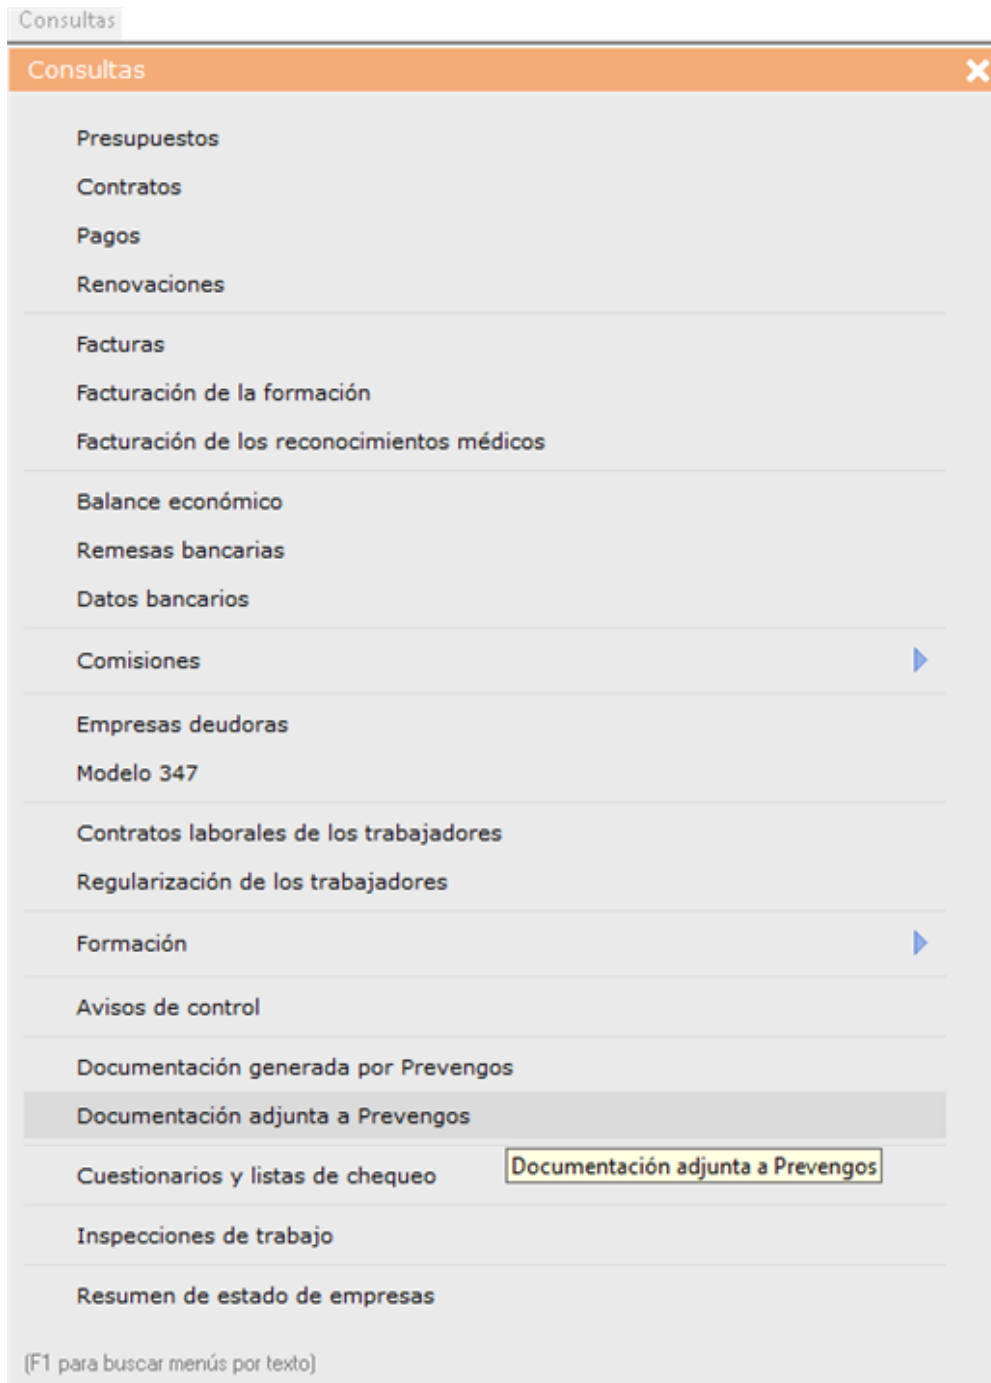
Consultas

Consultas

Presupuestos
Contratos
Pagos
Renovaciones

Facturas
Facturación de la formación
Facturación de los reconocimientos médicos

Balance económico
Remesas bancarias
Datos bancarios

Comisiones

Empresas deudoras
Modelo 347

Contratos laborales de los trabajadores
Regularización de los trabajadores

Formación

Avisos de control

Documentación generada por Prevengos
Documentación adjunta a Prevengos

Cuestionarios y listas de chequeo

Documentación adjunta a Prevengos

Inspecciones de trabajo

Resumen de estado de empresas

(F1 para buscar menús por texto)